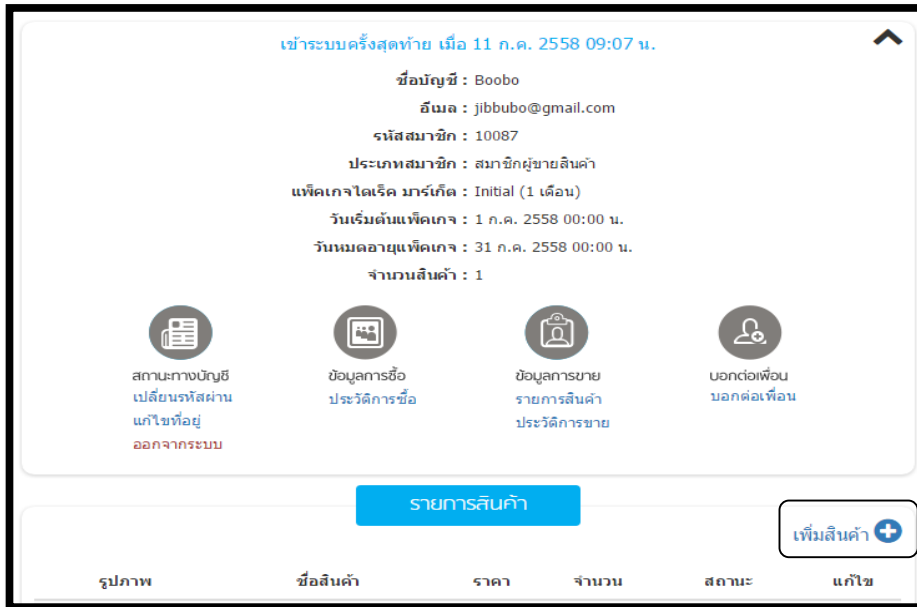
เข้าระบบครั้งสุดท้าย เมื่อ 11 ก.ค. 2558 09:07 น.

ชื่อบัญชี : Boobo
อีเมล : jibbubo@gmail.com
รหัสสมาชิก : 10087
ประเภทสมาชิก : สมาชิกผู้ขายสินค้า
แพ็คเกจไดเร็ค มาร์เก็ต : Initial (1 เดือน)
วันเริ่มต้นแพ็คเกจ : 1 ก.ค. 2558 00:00 น.
วันหมดอายุแพ็คเกจ : 31 ก.ค. 2558 00:00 น.
จำนวนสินค้า : 1

สถานะทางบัญชี
เปลี่ยนรหัสผ่าน
แก้ไขที่อยู่
ออกจากระบบ

ข้อมูลการซื้อ
ประวัติการซื้อ

ข้อมูลการขาย
รายการสินค้า
ประวัติการขาย

บอกต่อเพื่อน
บอกต่อเพื่อน

รายการสินค้า

เพิ่มสินค้า

| รูปภาพ | ชื่อสินค้า | ราคา | จำนวน | สถานะ | แก้ไข |
|---|---|---|---|---|---|